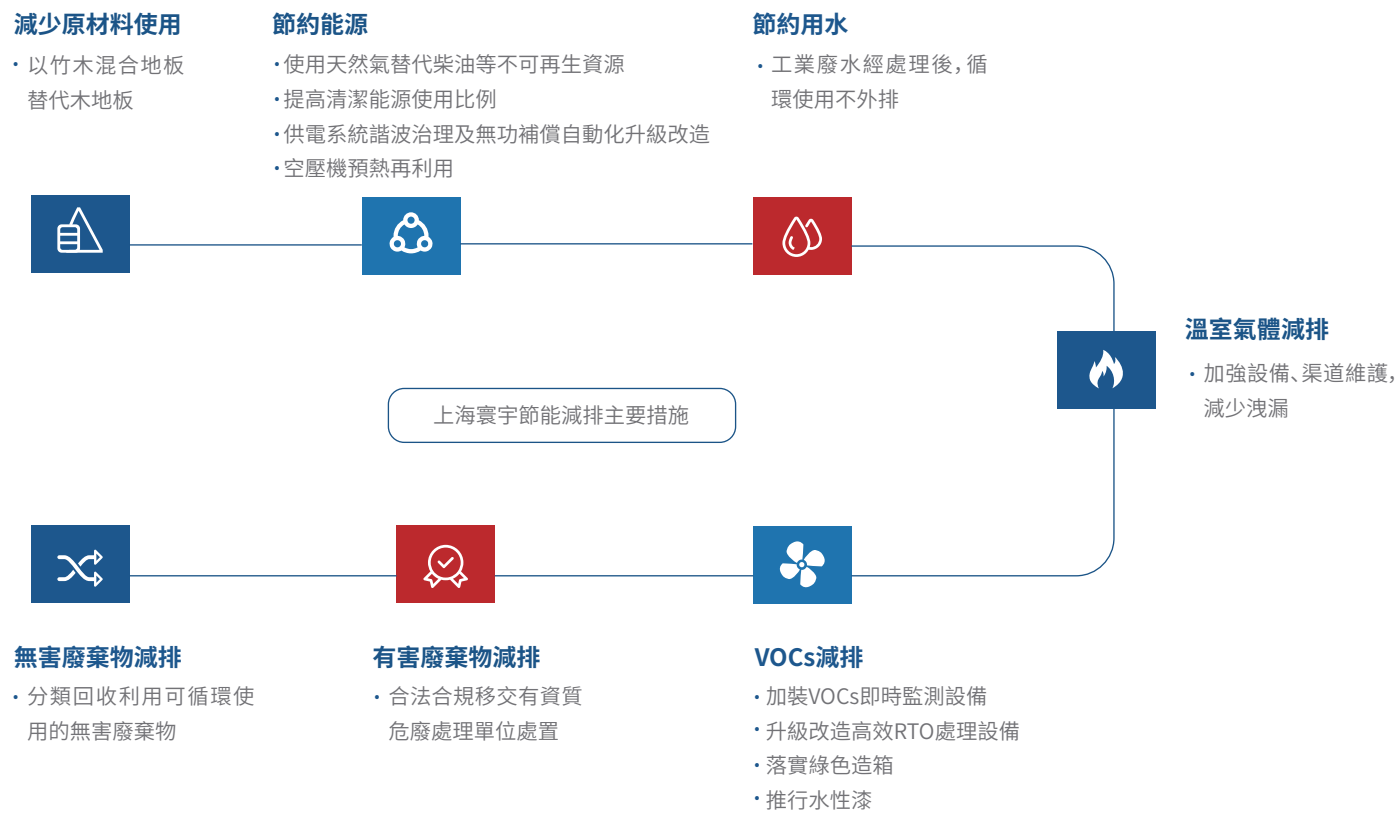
減少原材料使用

・以竹木混合地板替代木地板

節約能源

・使用天然氣替代柴油等不可再生資源
・提高清潔能源使用比例
・供電系統諧波治理及無功補償自動化升級改造
・空壓機預熱再利用

節約用水

・工業廢水經處理後，循環使用不外排

溫室氣體減排

・加強設備、渠道維護，減少洩漏

上海寰宇節能減排主要措施

無害廢棄物減排

・分類回收利用可循環使用的無害廢棄物

有害廢棄物減排

・合法合規移交有資質危廢處理單位處置

VOCs減排

・加裝VOCs即時監測設備
・升級改造高效RTO處理設備
・落實綠色造箱
・推行水性漆